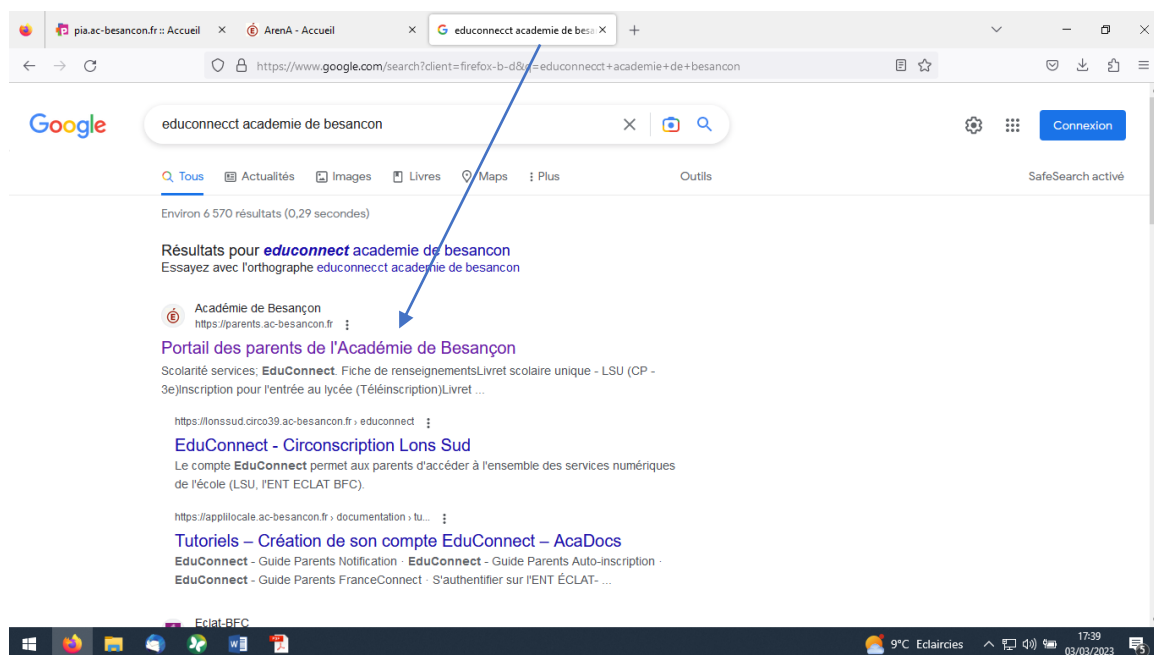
pia.ac-besancon.fr :: Accueil ×
ArenA - Accueil ×
educonnecct academie de besa ×
+

https://www.google.com/search?client=firefox-b-d&q=educonnecct+academie+de+besancon

Google
educonnecct academie de besancon
Connexion

Tous Actualités Images Livres Maps Plus Outils SafeSearch activé

Environ 6 570 résultats (0,29 secondes)

Résultats pour **educonnect** academie de besancon
Essayez avec l'orthographe educonnecct academie de besancon

Académie de Besançon
https://parents.ac-besancon.fr
Portail des parents de l'Académie de Besançon
Scolarité services; **EduConnect**. Fiche de renseignementsLivret scolaire unique - LSU (CP - 3e)inscription pour l'entrée au lycée (Téléinscription)Livret ...

https://lonssud.circo39.ac-besancon.fr › educonnect
EduConnect - Circonscription Lons Sud
Le compte **EduConnect** permet aux parents d'accéder à l'ensemble des services numériques de l'école (LSU, l'ENT ECLAT BFC).

https://applilocale.ac-besancon.fr › documentation › tu...
Tutoriels – Création de son compte EduConnect – AcaDocs
**EduConnect** - Guide Parents Notification · **EduConnect** - Guide Parents Auto-inscription · **EduConnect** - Guide Parents FranceConnect · S'authentifier sur l'ENT ÉCLAT- ...

Eclat-BFC

9°C Eclaircies 17:39 03/03/2023 5